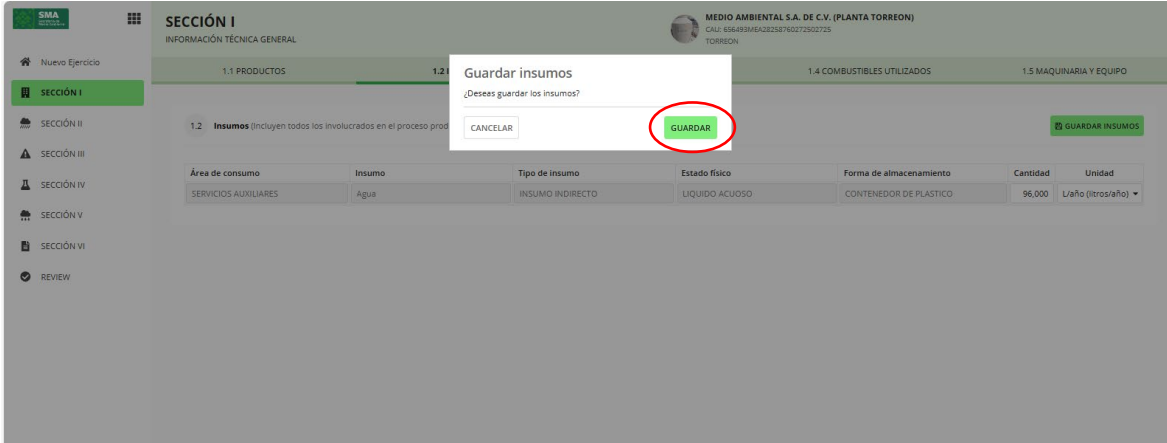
SMA

SECCIÓN I
INFORMACIÓN TÉCNICA GENERAL

MEDIO AMBIENTAL S.A. DE C.V. (PLANTA TORREON)
CAU: 656493MEA28258760272502725
TORREON

Nuevo Ejercicio
SECCIÓN I
SECCIÓN II
SECCIÓN III
SECCIÓN IV
SECCIÓN V
SECCIÓN VI
REVIEW

1.1 PRODUCTOS
1.2 I
1.4 COMBUSTIBLES UTILIZADOS
1.5 MAQUINARIA Y EQUIPO

Guardar insumos
¿Deseas guardar los insumos?
CANCELAR
GUARDAR

1.2 Insumos (Incluyen todos los involucrados en el proceso prod

GUARDAR INSUMOS

| Área de consumo | Insumo | Tipo de insumo | Estado físico | Forma de almacenamiento | Cantidad | Unidad |
|---|---|---|---|---|---|---|
| SERVICIOS AUXILIARES | Agua | INSUMO INDIRECTO | LIQUIDO ACUOSO | CONTENEDOR DE PLASTICO | 96,000 | L/año (litros/año) |